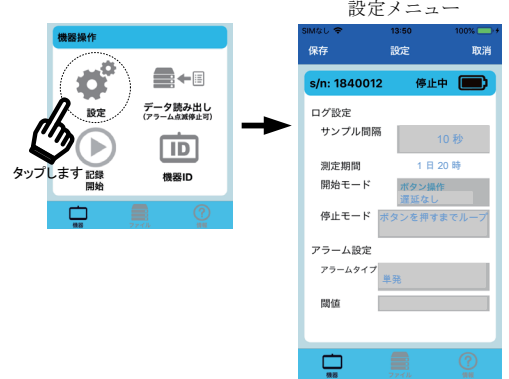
機器操作

設定

データ読み出し
(アラーム点滅停止可)

タップします

記録
開始

ID

機器ID

機器

ファイル

?

情報

設定メニュー

SIMなし

13:50

100%

保存

設定

取消

s/n: 1840012

停止中

ログ設定

サンプル間隔

10 秒

測定期間

1 日 20 時

開始モード

ボタン操作
遅延なし

停止モード

ボタンを押すまでループ

アラーム設定

アラームタイプ

単発

閾値

機器

ファイル

?

情報